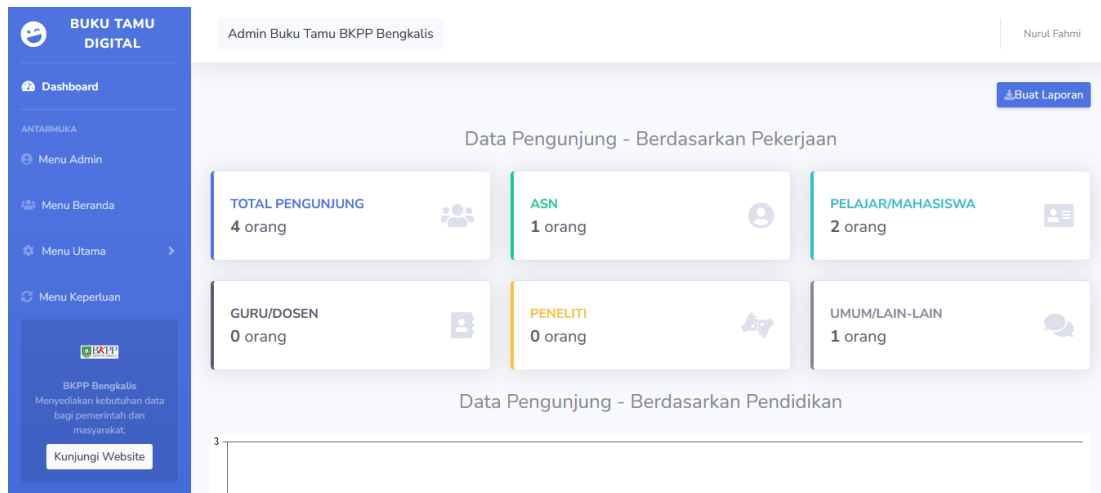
BUKU TAMU DIGITAL

Dashboard

ANTARMUKA

Menu Admin

Menu Beranda

Menu Utama

Menu Keperluan

BKPP

BKPP Bengkalis
Menyediakan kebutuhan data bagi pemerintah dan masyarakat.

Kunjungi Website

Admin Buku Tamu BKPP Bengkalis

Nurul Fahmi

Buat Laporan

Data Pengunjung - Berdasarkan Pekerjaan

TOTAL PENGUNJUNG
4 orang

ASN
1 orang

PELAJAR/MAHASISWA
2 orang

GURU/DOSEN
0 orang

PENELITI
0 orang

UMUM/LAIN-LAIN
1 orang

Data Pengunjung - Berdasarkan Pendidikan

3